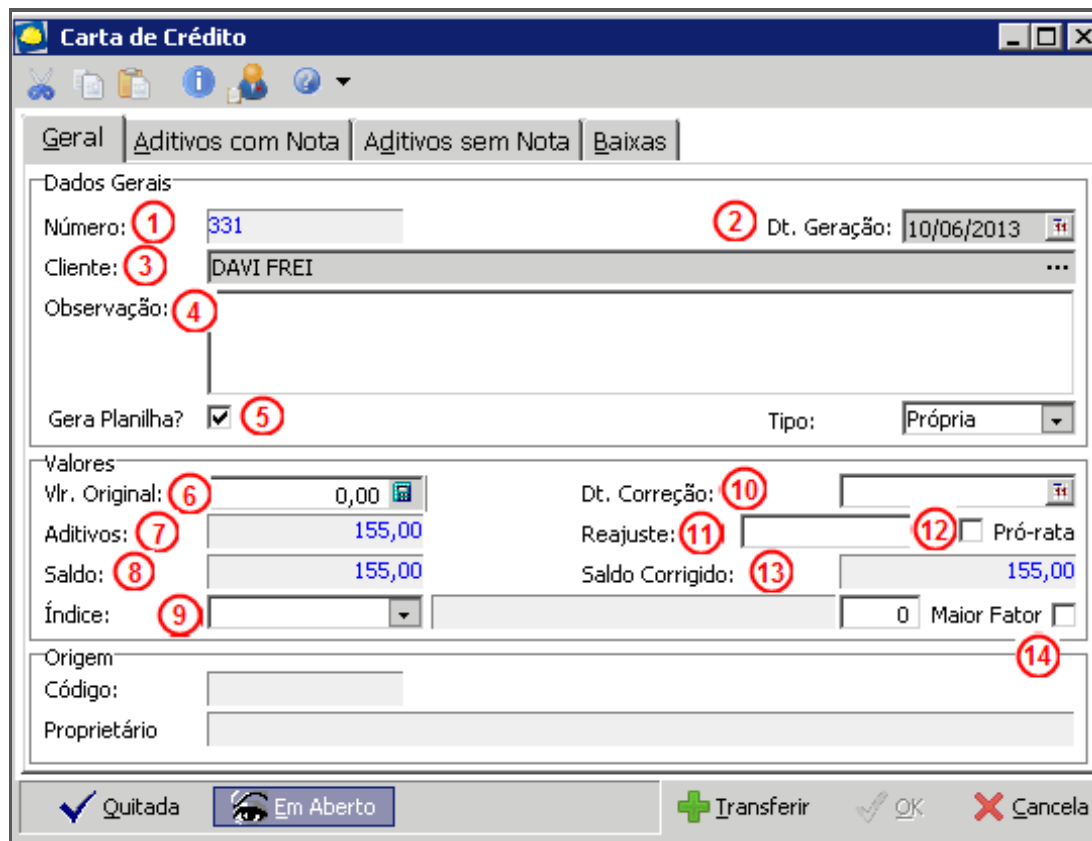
Carta de Crédito

Geral | Aditivos com Nota | Aditivos sem Nota | Baixas

Dados Gerais
Número: 1 331
2 Dt. Geração: 10/06/2013
Cliente: 3 DAVI FREI ...
Observação: 4
Gera Planilha? 5
Tipo: Própria

Valores
Vlr. Original: 6 0,00
Dt. Correção: 10
Aditivos: 7 155,00
Reajuste: 11
12 Pró-rata
Saldo: 8 155,00
Saldo Corrigido: 13 155,00
Índice: 9
0 Maior Fator
14

Origem
Código:
Proprietário

Quitada Em Aberto Transferir OK Cancela